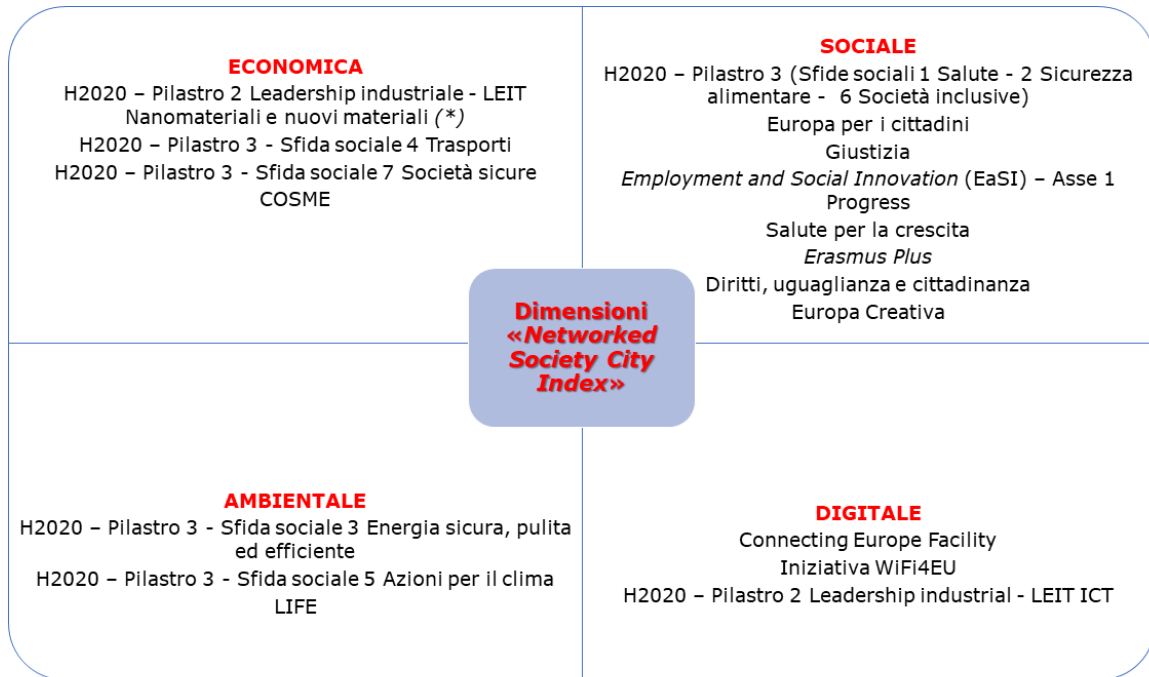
ECONOMICA
H2020 – Pilastro 2 Leadership industriale - LEIT Nanomateriali e nuovi materiali *(*)*
H2020 – Pilastro 3 - Sfida sociale 4 Trasporti
H2020 – Pilastro 3 - Sfida sociale 7 Società sicure
COSME

SOCIALE
H2020 – Pilastro 3 (Sfide sociali 1 Salute - 2 Sicurezza alimentare - 6 Società inclusive)
Europa per i cittadini
Giustizia
*Employment and Social Innovation* (EaSI) – Asse 1 Progress
Salute per la crescita
*Erasmus Plus*
Diritti, uguaglianza e cittadinanza
Europa Creativa

Dimensioni «*Networked Society City Index*»

AMBIENTALE
H2020 – Pilastro 3 - Sfida sociale 3 Energia sicura, pulita ed efficiente
H2020 – Pilastro 3 - Sfida sociale 5 Azioni per il clima
LIFE

DIGITALE
Connecting Europe Facility
Iniziativa WiFi4EU
H2020 – Pilastro 2 Leadership industrial - LEIT ICT